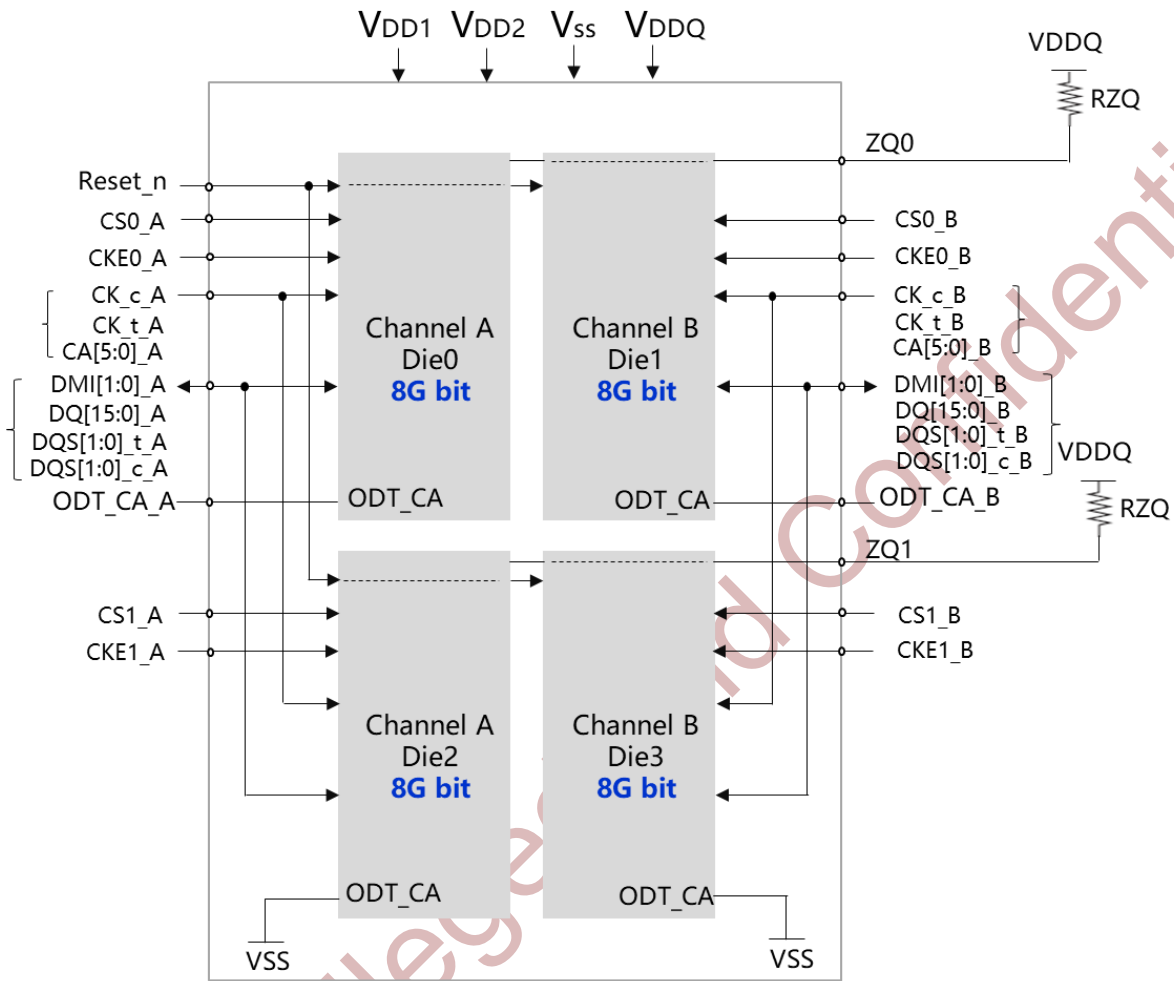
VDD1 VDD2 Vss VDDQ

VDDQ
RZQ
ZQ0

Reset_n
CS0_A
CKE0_A
CK_c_A
CK_t_A
CA[5:0]_A
DMI[1:0]_A
DQ[15:0]_A
DQS[1:0]_t_A
DQS[1:0]_c_A
ODT_CA_A

Channel A
Die0
8G bit
ODT_CA

Channel B
Die1
8G bit
ODT_CA

CS0_B
CKE0_B
CK_c_B
CK_t_B
CA[5:0]_B
DMI[1:0]_B
DQ[15:0]_B
DQS[1:0]_t_B
DQS[1:0]_c_B
VDDQ
ODT_CA_B
RZQ
ZQ1

CS1_A
CKE1_A

Channel A
Die2
8G bit
ODT_CA

Channel B
Die3
8G bit
ODT_CA

CS1_B
CKE1_B

VSS
VSS

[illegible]eged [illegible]d Confidenti